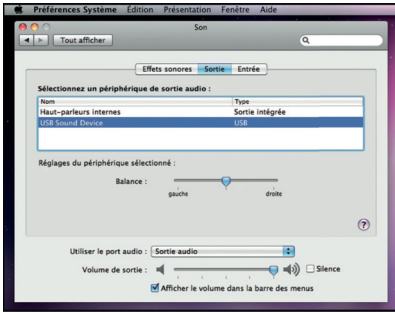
Préférences Système Édition Présentation Fenêtre Aide

Son

Tout afficher

Effets sonores Sortie Entrée

Sélectionnez un périphérique de sortie audio :

| Nom | Type |
|---|---|
| Haut-parleurs internes | Sortie intégrée |
| USB Sound Device | USB |

Réglages du périphérique sélectionné :

Balance :

gauche droite

?

Utiliser le port audio : Sortie audio

Volume de sortie : Silence

Afficher le volume dans la barre des menus